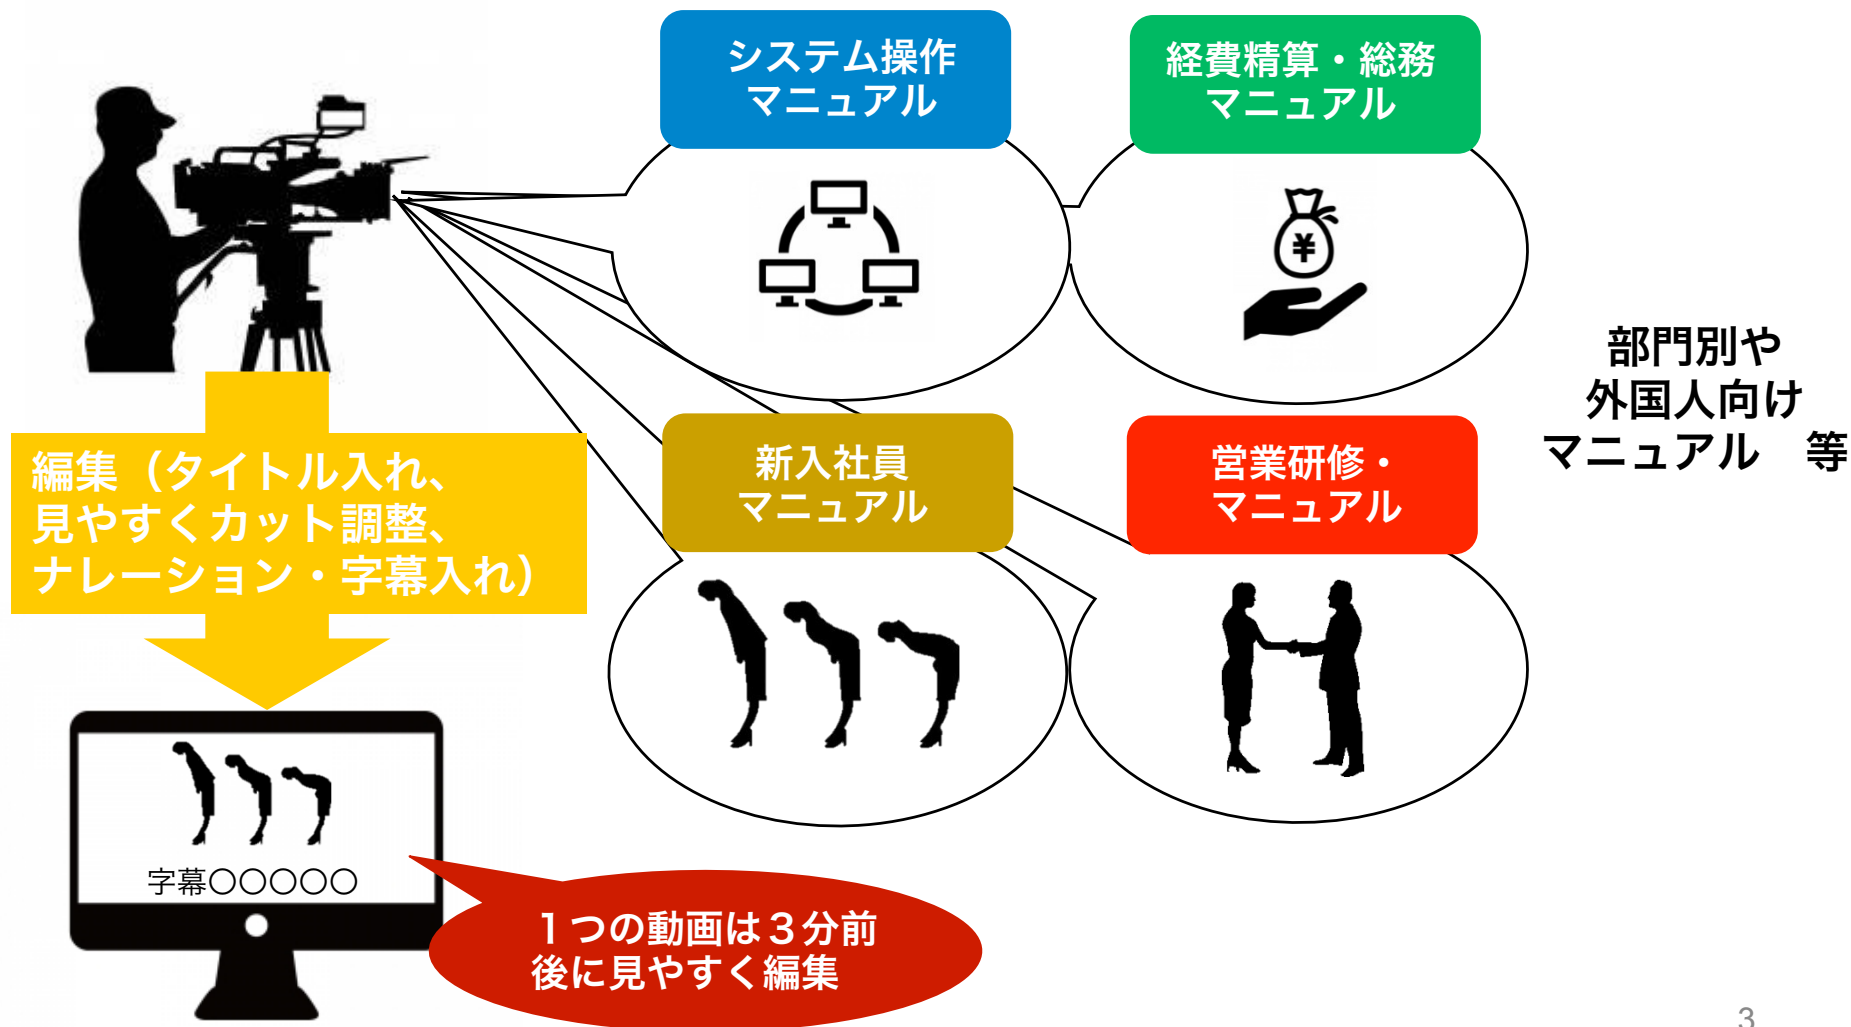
システム操作
マニュアル

経費精算・総務
マニュアル

¥

部門別や
外国人向け
マニュアル　等

編集（タイトル入れ、
見やすくカット調整、
ナレーション・字幕入れ）

新入社員
マニュアル

営業研修・
マニュアル

字幕○○○○○

１つの動画は３分前
後に見やすく編集

3